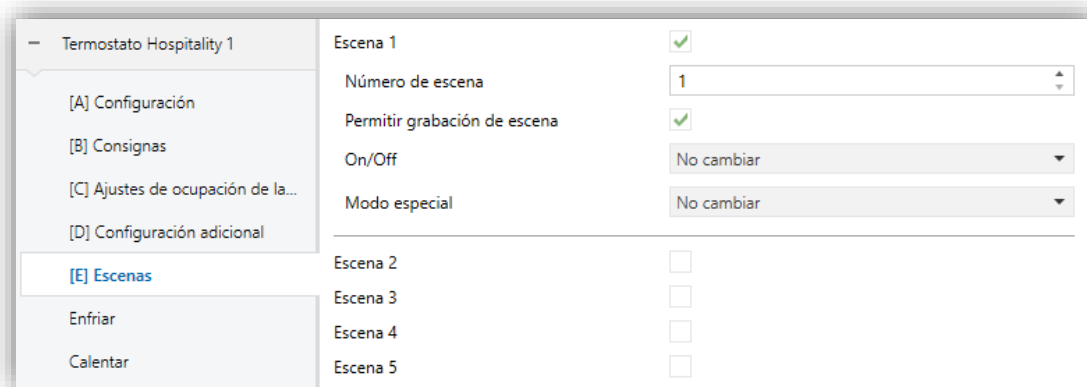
– Termostato Hospitality 1

[A] Configuración

[B] Consignas

[C] Ajustes de ocupación de la...

[D] Configuración adicional

[E] Escenas

Enfriar

Calentar

Escena 1 ✓

Número de escena 1

Permitir grabación de escena ✓

On/Off No cambiar

Modo especial No cambiar

Escena 2

Escena 3

Escena 4

Escena 5